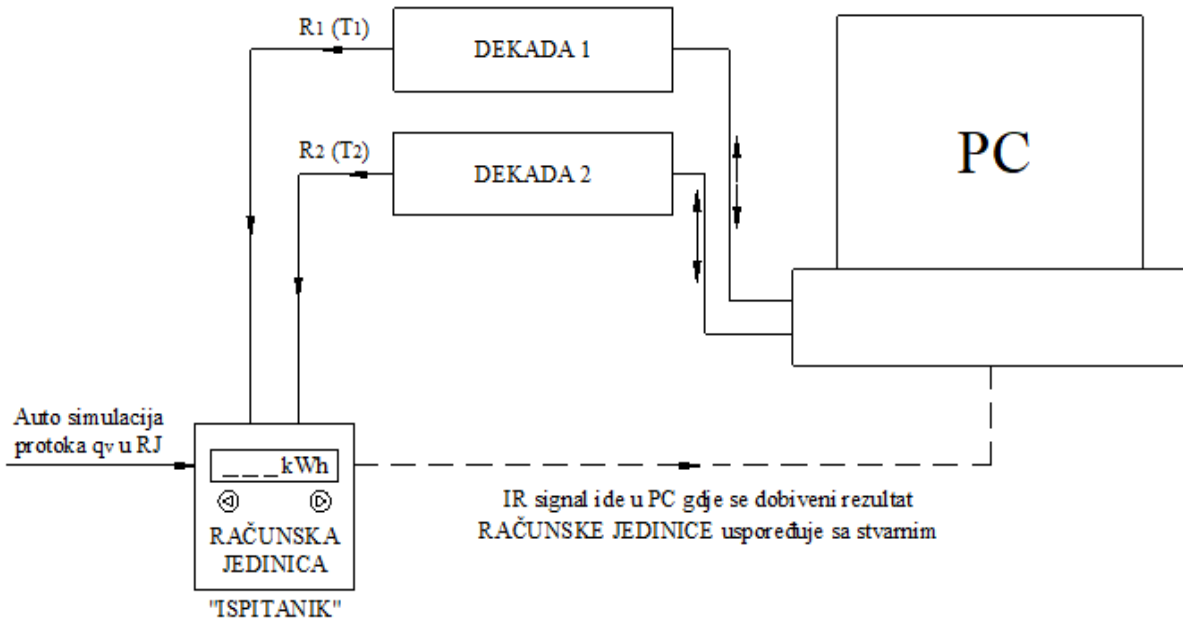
R$_1$ (T$_1$)

DEKADA 1

R$_2$ (T$_2$)

DEKADA 2

PC

Auto simulacija protoka q$_v$ u RJ

_ _ _ kWh

RAČUNSKA JEDINICA

"ISPITANIK"

IR signal ide u PC gdje se dobiveni rezultat RAČUNSKE JEDINICE uspoređuje sa stvarnim